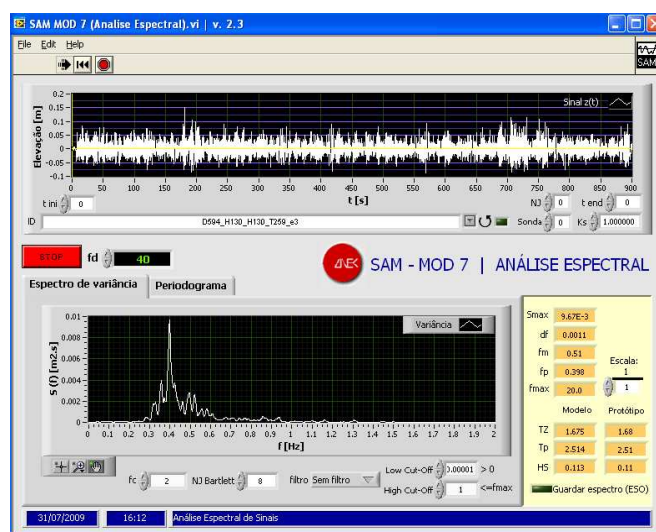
SAM MOD 7 (Analise Espectral).vi | v. 2.3

File Edit Help

SAM

0.2
0.15
0.1
0.05
0
-0.05
-0.1

Elevação [m]

Sinal z(t)

0 50 100 150 200 250 300 350 400 450 500 550 600 650 700 750 800 850 900

t [s]

t ini 0

NJ 0 t end 0

ID D594_H130_H130_T259_e3

Sonda 0 Ks 1.000000

STOP fd 40

SAM - MOD 7 | ANÁLISE ESPECTRAL

Espectro de variância Periodograma

0.01
0.008
0.006
0.004
0.002
0

S (f) [m2.s]

Variância

0 0.1 0.2 0.3 0.4 0.5 0.6 0.7 0.8 0.9 1 1.1 1.2 1.3 1.4 1.5 1.6 1.7 1.8 1.9 2

f [Hz]

fc 2 NJ Bartlett 8 filtro Sem filtro

Low Cut-Off 0.00001 > 0
High Cut-Off 1 <=fmax

| | | |
|---|---|---|
| Smax | 9.67E-3 | |
| df | 0.0011 | |
| fm | 0.51 | Escala: 1 |
| fp | 0.398 | 1 |
| fmax | 20.0 | |
| | Modelo | Protótipo |
| TZ | 1.675 | 1.68 |
| Tp | 2.514 | 2.51 |
| HS | 0.113 | 0.11 |

Guardar espectro (ESO)

31/07/2009 16:12 Análise Espectral de Sinais